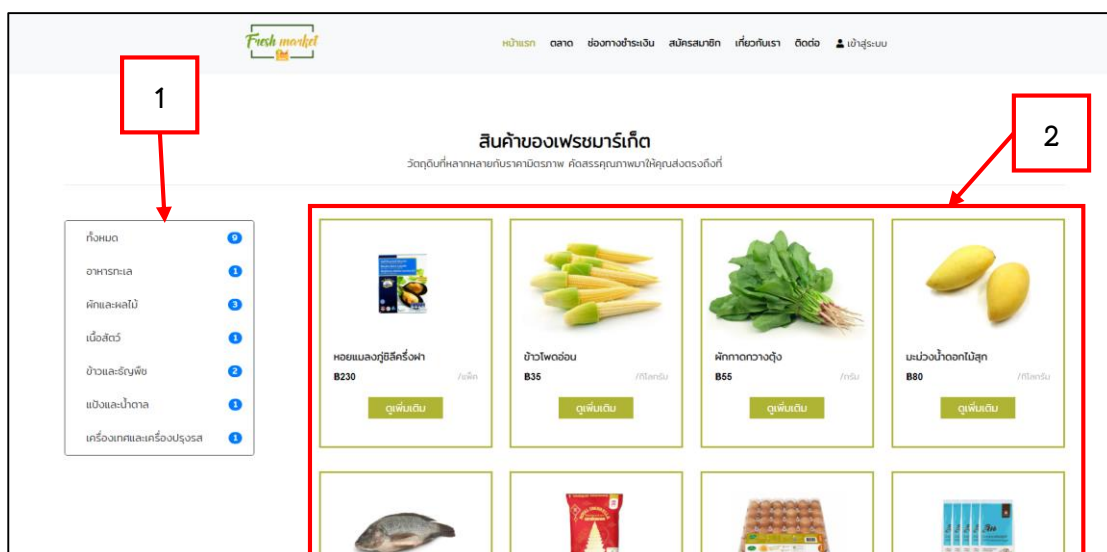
Fresh market

หน้าแรก ตลาด ช่องทางชำระเงิน สมัครสมาชิก เกี่ยวกับเรา ติดต่อ เข้าสู่ระบบ

1

2

สินค้าของเฟรชมาร์เก็ต

วัตถุดิบที่หลากหลายกับราคามิตรภาพ คัดสรรคุณภาพมาให้คุณส่งตรงถึงที่

| | |
|---|---|
| ทั้งหมด | 9 |
| อาหารทะเล | 1 |
| ผักและผลไม้ | 3 |
| เนื้อสัตว์ | 1 |
| ข้าวและธัญพืช | 2 |
| แป้งและน้ำตาล | 1 |
| เครื่องเทศและเครื่องปรุงรส | 1 |

หอยแมลงภู่ชิลีครึ่งฝา
B230 /แพ็ค
ดูเพิ่มเติม

ข้าวโพดอ่อน
B35 /กิโลกรัม
ดูเพิ่มเติม

ผักกาดกวางตุ้ง
B55 /กรัม
ดูเพิ่มเติม

มะม่วงน้ำดอกไม้สุก
B80 /กิโลกรัม
ดูเพิ่มเติม